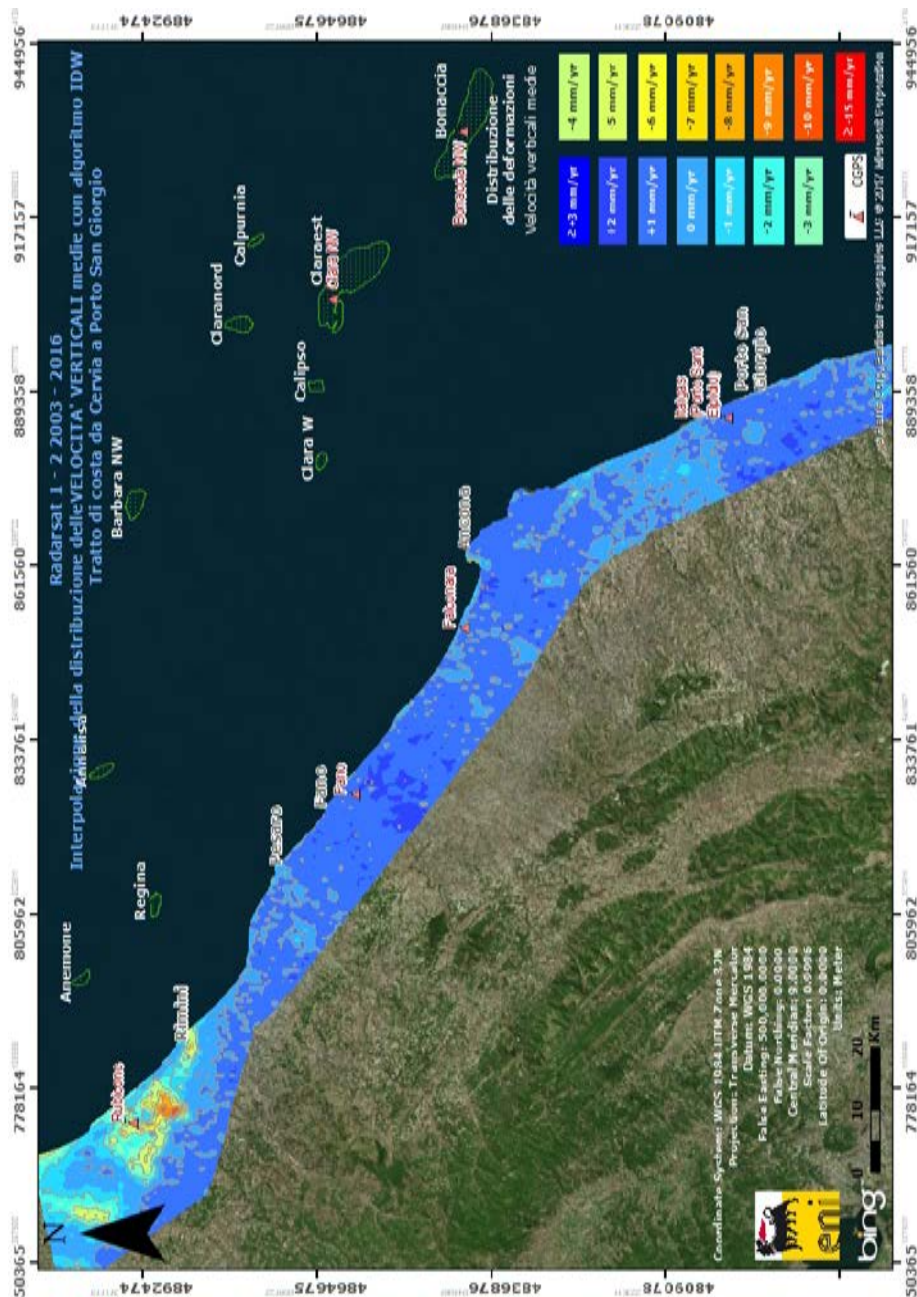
Radarsat 1 - 2 2003 - 2016
Interpolazione della distribuzione delle VELOCITA' VERTICALI medie con algoritmo IDW
Tratto di costa da Cervia a Porto San Giorgio

Distribuzione delle deformazioni
Velocità verticali medie

| 2÷3 mm/yr | -4 mm/yr |
|---|---|
| 2 mm/yr | 5 mm/yr |
| +1 mm/yr | -6 mm/yr |
| 0 mm/yr | -7 mm/yr |
| -1 mm/yr | -8 mm/yr |
| -2 mm/yr | -9 mm/yr |
| -3 mm/yr | -10 mm/yr |
| CGPS | 2-15 mm/yr |

Anemone
Regina
Annalisa
Barbara NW
Clara W
Calipso
Claranord
Claraest
Clara NW
Calpurnia
Bonaccia
Bonaccia NW
Rubicone
Rimini
Pesaro
Fano
Fano
Falconara
Ancona
Porto Sant Elpidio
Porto San Giorgio

Coordinate System: WGS 1984 UTM Zone 33N
Projection: Transverse Mercator
Datum: WGS 1984
False Easting: 500,000.0000
False Northing: 0.0000
Central Meridian: 15.0000
Scale Factor: 0.9996
Latitude Of Origin: 0.0000
Units: Meter

0 10 20 Km
N
eni
bing
© 2016 Esri, Cartesian Geographics LLC © 2017 Microsoft Corporation

750365
778164
805962
833761
861560
889358
917157
944956
4892474
4864675
4836876
4809078